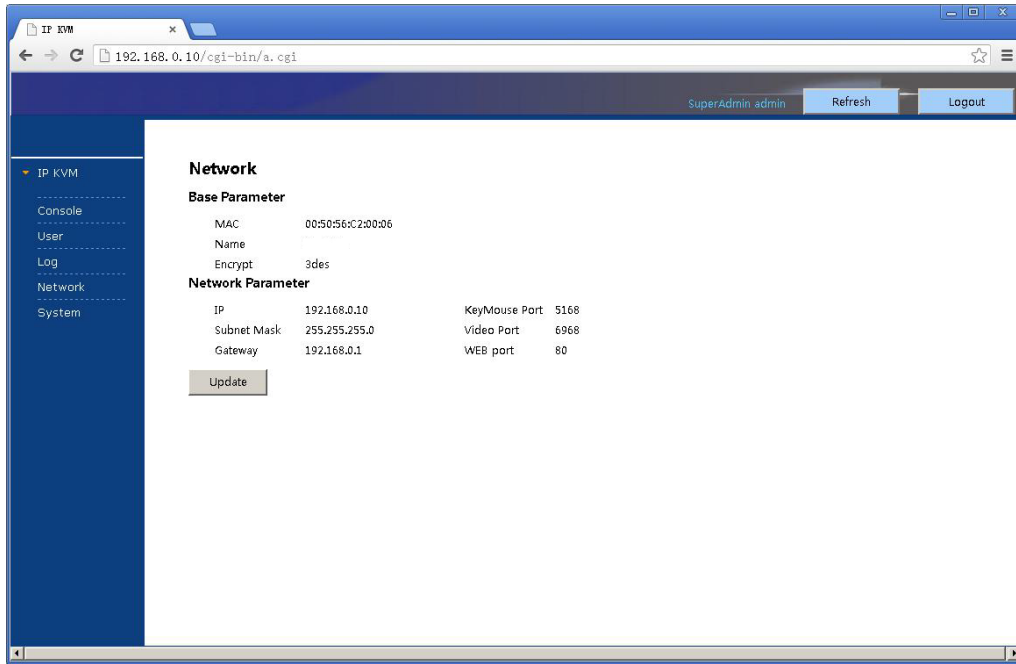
IP KVM ×

192.168.0.10/cgi-bin/a.cgi

SuperAdmin admin Refresh Logout

IP KVM
Console
User
Log
Network
System

Network

Base Parameter

MAC 00:50:56:C2:00:06
Name
Encrypt 3des

Network Parameter

IP 192.168.0.10 KeyMouse Port 5168
Subnet Mask 255.255.255.0 Video Port 6968
Gateway 192.168.0.1 WEB port 80

Update